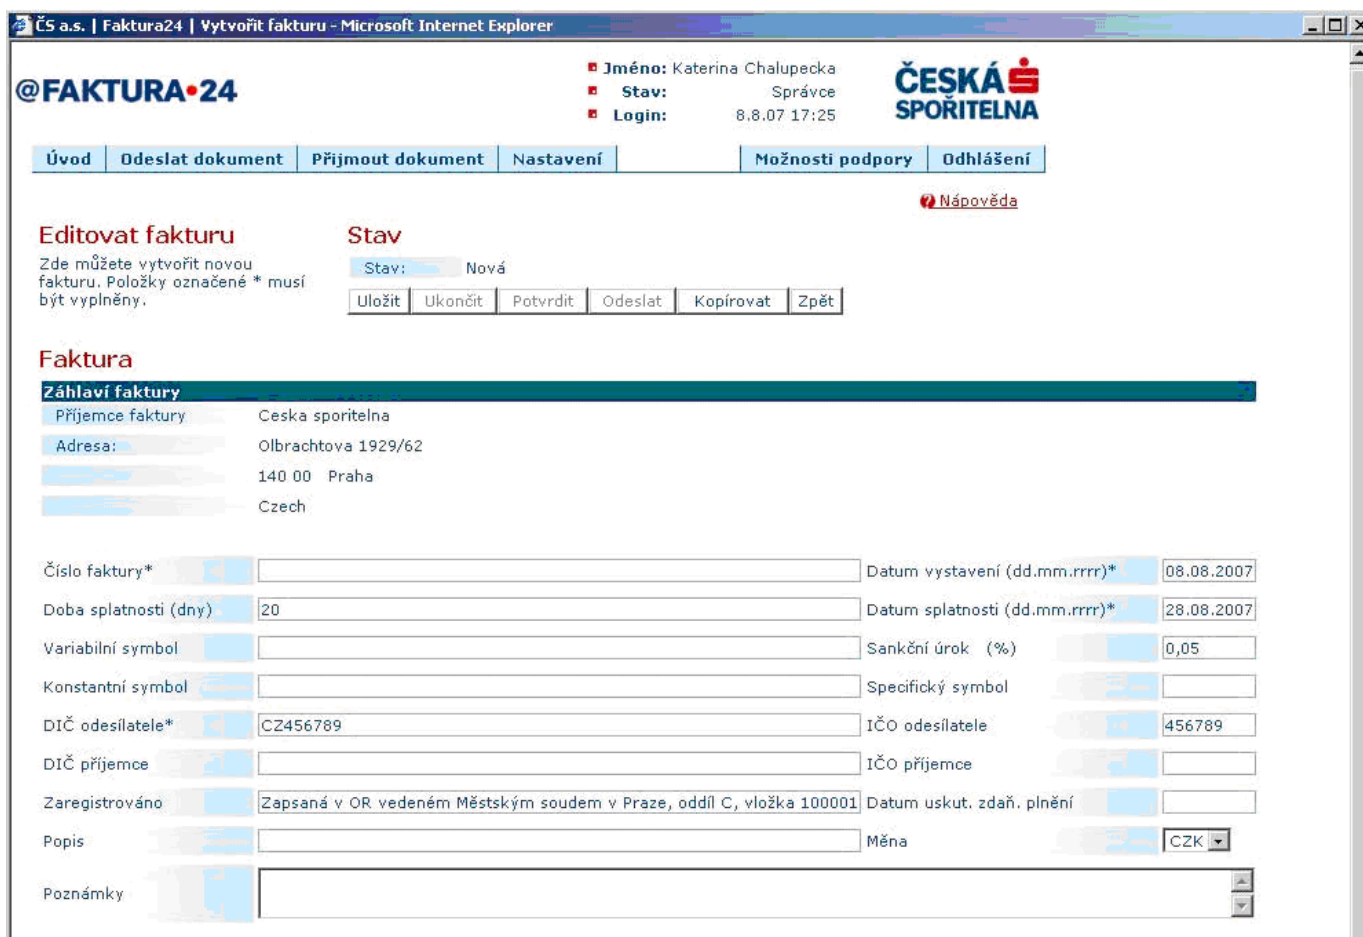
ČS a.s. | Faktura24 | Vytvořit fakturu - Microsoft Internet Explorer

@FAKTURA•24

Jméno: Katerina Chalupecka
Stav: Správce
Login: 8.8.07 17:25

ČESKÁ SPOŘITELNA

Úvod | Odeslat dokument | Přijmout dokument | Nastavení | Možnosti podpory | Odhlášení

Nápověda

Editovat fakturu

Zde můžete vytvořit novou fakturu. Položky označené * musí být vyplněny.

Stav

Stav: Nová

Uložit | Ukončit | Potvrdit | Odeslat | Kopírovat | Zpět

Faktura

Záhlaví faktury

Příjemce faktury Ceska sporitelna
Adresa: Olbrachtova 1929/62
140 00 Praha
Czech

| | | | |
|---|---|---|---|
| Číslo faktury* | | Datum vystavení (dd.mm.rrrr)* | 08.08.2007 |
| Doba splatnosti (dny) | 20 | Datum splatnosti (dd.mm.rrrr)* | 28.08.2007 |
| Variabilní symbol | | Sankční úrok (%) | 0,05 |
| Konstantní symbol | | Specifický symbol | |
| DIČ odesílatele* | CZ456789 | IČO odesílatele | 456789 |
| DIČ příjemce | | IČO příjemce | |
| Zaregistrováno | Zapsaná v OR vedeném Městským soudem v Praze, oddíl C, vložka 100001 | Datum uskut. zdaň. plnění | |
| Popis | | Měna | CZK |
| Poznámky | | | |